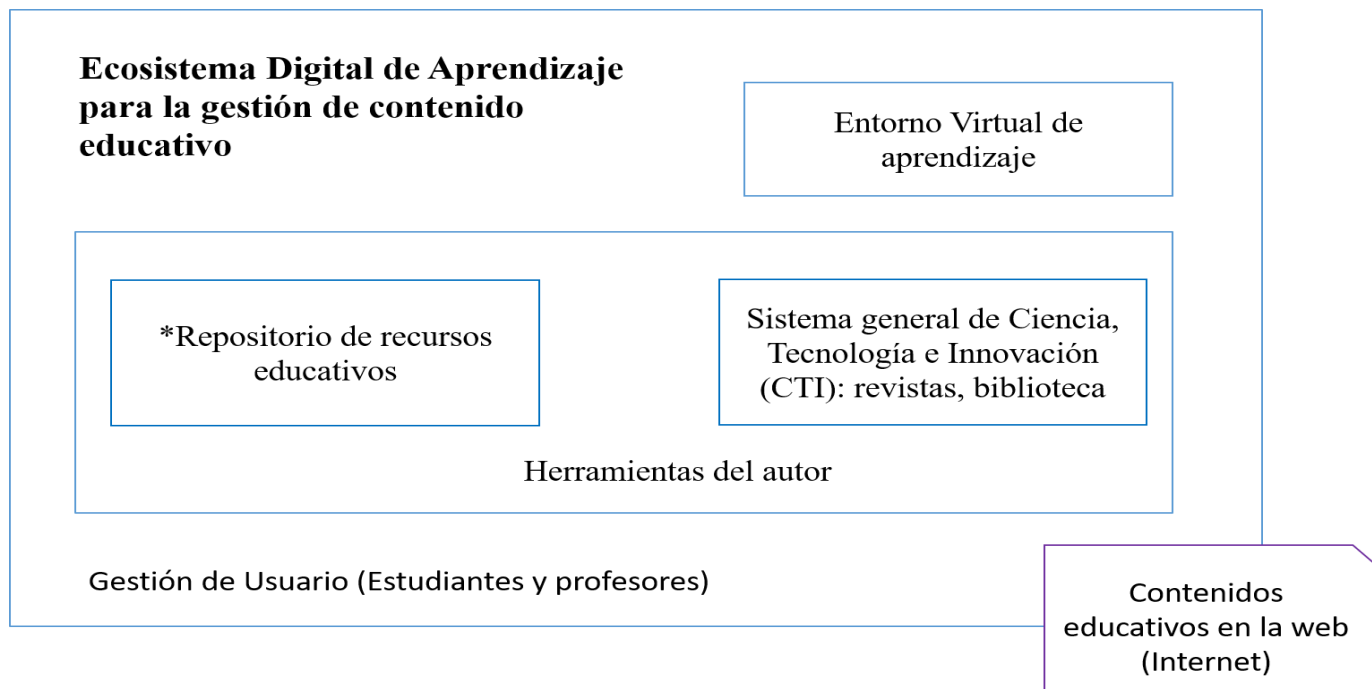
**Ecosistema Digital de Aprendizaje para la gestión de contenido educativo**

Entorno Virtual de aprendizaje

*Repositorio de recursos educativos

Sistema general de Ciencia, Tecnología e Innovación (CTI): revistas, biblioteca

Herramientas del autor

Gestión de Usuario (Estudiantes y profesores)

Contenidos educativos en la web (Internet)